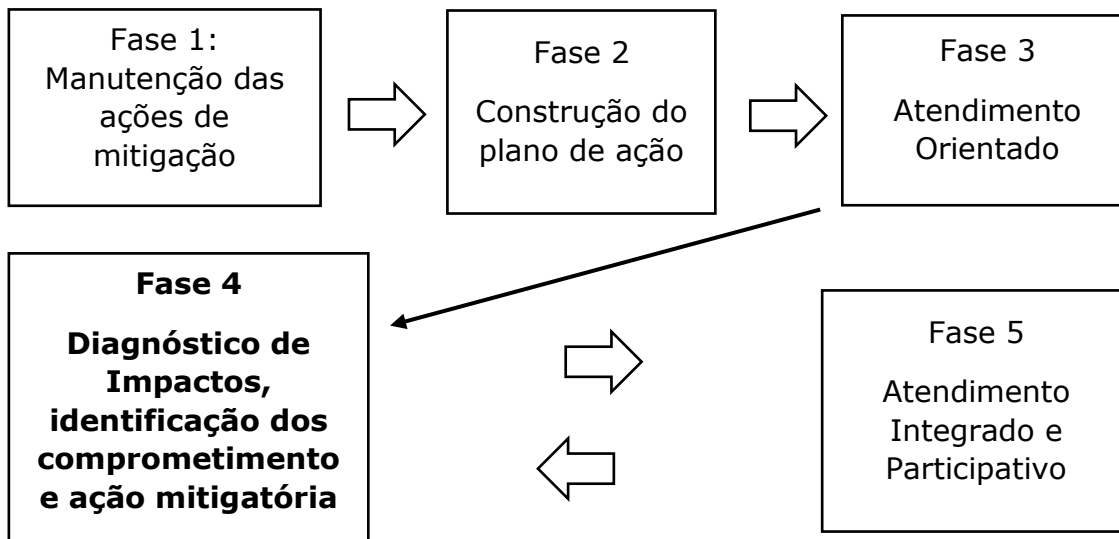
Fase 1: Manutenção das ações de mitigação

Fase 2

Construção do plano de ação

Fase 3

Atendimento Orientado

**Fase 4**

**Diagnóstico de Impactos, identificação dos comprometimento e ação mitigatória**

Fase 5

Atendimento Integrado e Participativo